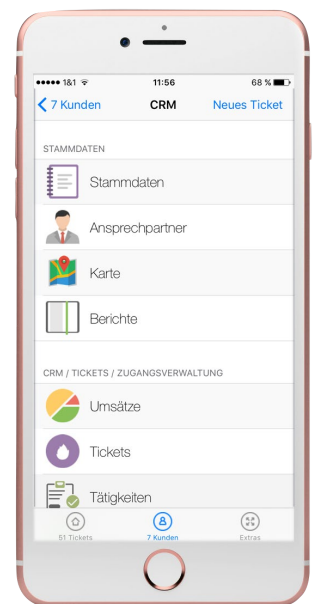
●●●●● 1&1 11:56 68 %

< 7 Kunden CRM Neues Ticket

STAMMDATEN

Stammdaten

Ansprechpartner

Karte

Berichte

CRM / TICKETS / ZUGANGSVERWALTUNG

Umsätze

Tickets

Tätigkeiten

51 Tickets 7 Kunden Extras